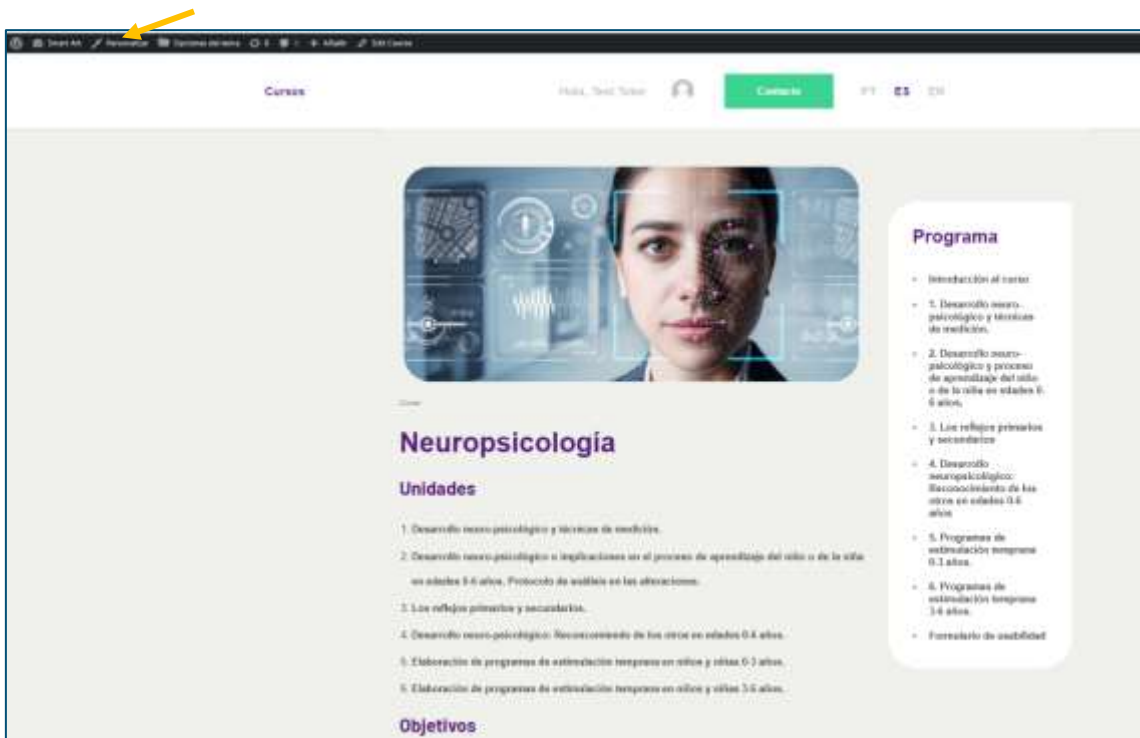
Smart Art Personalizar Opciones del tema 0 0 Añadir Edit Course

Cursos

Hola, Test Tutor

Contacto

PT ES EN

Curso

Neuropsicología

Unidades

1. Desarrollo neuro-psicológico y técnicas de medición.

2. Desarrollo neuro-psicológico e implicaciones en el proceso de aprendizaje del niño o de la niña en edades 0-6 años. Protocolo de análisis en las alteraciones.

3. Los reflejos primarios y secundarios.

4. Desarrollo neuro-psicológico: Reconocimiento de los otros en edades 0-6 años.

5. Elaboración de programas de estimulación temprana en niños y niñas 0-3 años.

6. Elaboración de programas de estimulación temprana en niños y niñas 3-6 años.

Objetivos

Programa

Introducción al curso

1. Desarrollo neuro-psicológico y técnicas de medición.

2. Desarrollo neuro-psicológico y proceso de aprendizaje del niño o de la niña en edades 0-6 años.

3. Los reflejos primarios y secundarios

4. Desarrollo neuropsicológico: Reconocimiento de los otros en edades 0-6 años

5. Programas de estimulación temprana 0-3 años.

6. Programas de estimulación temprana 3-6 años.

Formulario de usabilidad